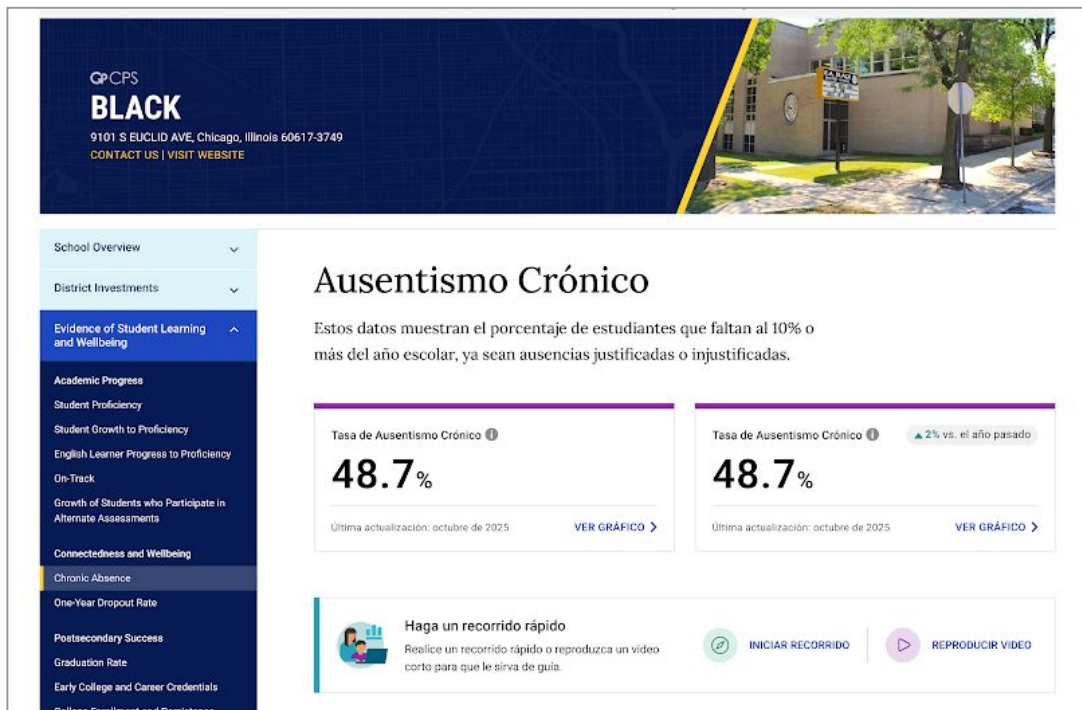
CPS
BLACK
9101 S EUCLID AVE, Chicago, Illinois 60617-3749
CONTACT US | VISIT WEBSITE

School Overview
District Investments
Evidence of Student Learning and Wellbeing
Academic Progress
Student Proficiency
Student Growth to Proficiency
English Learner Progress to Proficiency
On-Track
Growth of Students who Participate in Alternate Assessments
Connectedness and Wellbeing
Chronic Absence
One-Year Dropout Rate
Postsecondary Success
Graduation Rate
Early College and Career Credentials
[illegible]

Ausentismo Crónico

Estos datos muestran el porcentaje de estudiantes que faltan al 10% o más del año escolar, ya sean ausencias justificadas o injustificadas.

Tasa de Ausentismo Crónico
48.7%
Última actualización: octubre de 2025
VER GRÁFICO

Tasa de Ausentismo Crónico
▲2% vs. el año pasado
48.7%
Última actualización: octubre de 2025
VER GRÁFICO

Haga un recorrido rápido
Realice un recorrido rápido o reproduzca un video corto para que le sirva de guía.
INICIAR RECORRIDO
REPRODUCIR VIDEO